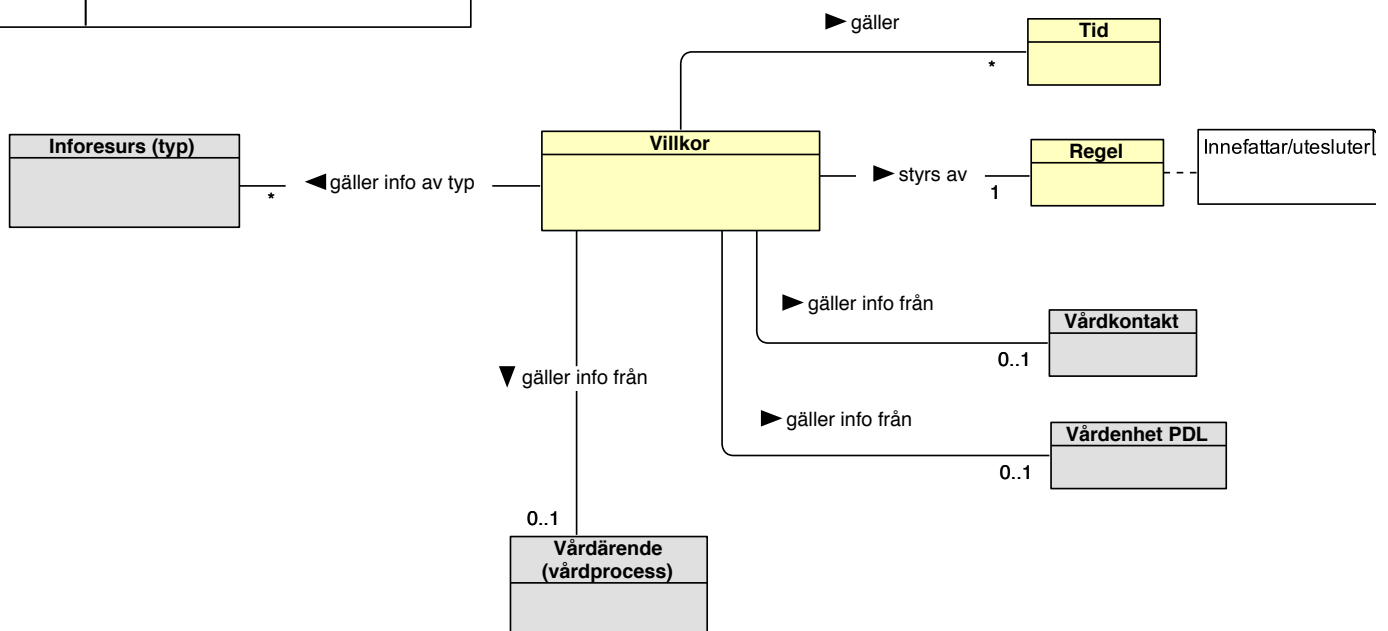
gäller

Tid

*

Inforesurs (typ)

*

gäller info av typ

Villkor

styrs av

1

Regel

Innefattar/utesluter

gäller info från

Vårdkontakt

0..1

gäller info från

gäller info från

Vårdenhet PDL

0..1

0..1

Vårdärende (vårdprocess)